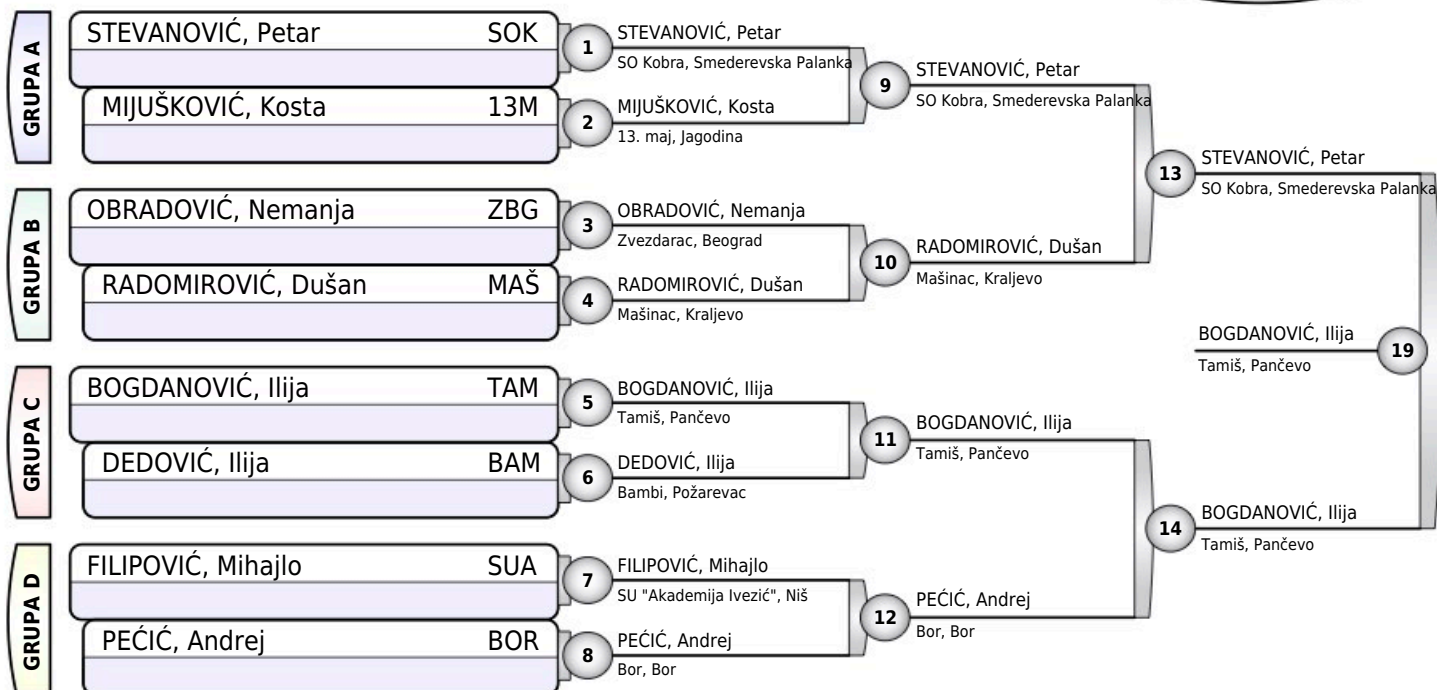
GRUPA A

STEVANOVIĆ, Petar SOK

MIJUŠKOVIĆ, Kosta 13M

GRUPA B

OBRADOVIĆ, Nemanja ZBG

RADOMIROVIĆ, Dušan MAŠ

GRUPA C

BOGDANOVIĆ, Ilija TAM

DEDOVIĆ, Ilija BAM

GRUPA D

FILIPOVIĆ, Mihajlo SUA

PEĆIĆ, Andrej BOR

1 STEVANOVIĆ, Petar
SO Kobra, Smederevska Palanka

2 MIJUŠKOVIĆ, Kosta
13. maj, Jagodina

3 OBRADOVIĆ, Nemanja
Zvezdarac, Beograd

4 RADOMIROVIĆ, Dušan
Mašinac, Kraljevo

5 BOGDANOVIĆ, Ilija
Tamiš, Pančevo

6 DEDOVIĆ, Ilija
Bambi, Požarevac

7 FILIPOVIĆ, Mihajlo
SU "Akademija Ivezić", Niš

8 PEĆIĆ, Andrej
Bor, Bor

9 STEVANOVIĆ, Petar
SO Kobra, Smederevska Palanka

10 RADOMIROVIĆ, Dušan
Mašinac, Kraljevo

11 BOGDANOVIĆ, Ilija
Tamiš, Pančevo

12 PEĆIĆ, Andrej
Bor, Bor

13 STEVANOVIĆ, Petar
SO Kobra, Smederevska Palanka

14 BOGDANOVIĆ, Ilija
Tamiš, Pančevo

19 BOGDANOVIĆ, Ilija
Tamiš, Pančevo